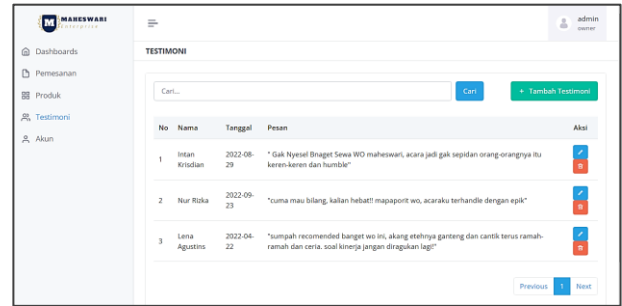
MAHESWARI Enterprise

Dashboards
Pemesanan
Produk
Testimoni
Akun

admin
owner

TESTIMONI

Cari...
Cari
+ Tambah Testimoni

| No | Nama | Tanggal | Pesan | Aksi |
|---|---|---|---|---|
| 1 | Intan Krisdian | 2022-08-29 | " Gak Nyesel Bnaget Sewa WO maheswari, acara jadi gak sepidan orang-orangnya itu keren-keren dan humble" | |
| 2 | Nur Rizka | 2022-09-23 | "cuma mau bilang, kalian hebat!! mapaporit wo, acaraku terhandle dengan epik" | |
| 3 | Lena Agustins | 2022-04-22 | "sumpah recomended banget wo ini, akang etehnya ganteng dan cantik terus ramah-ramah dan ceria. soal kinerja jangan diragukan lagi!" | |

Previous 1 Next